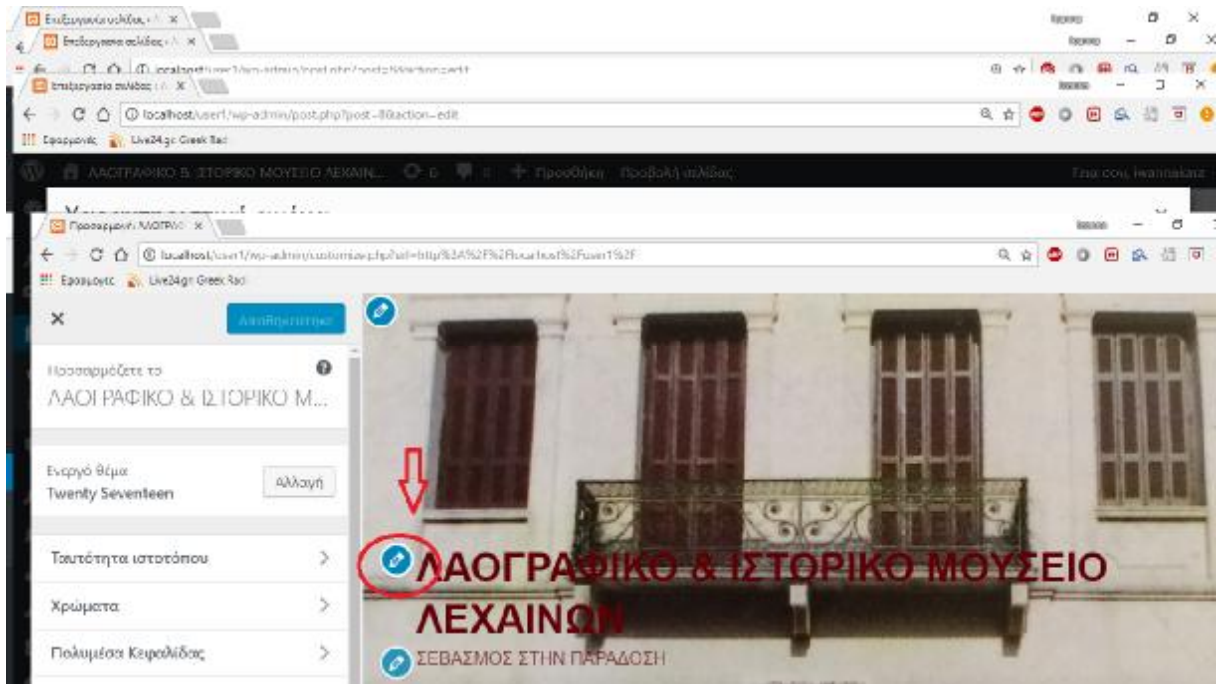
Επεξεργασία σελίδας ‹ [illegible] ×
Επεξεργασία σελίδας ‹ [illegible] ×
Επεξεργασία σελίδας ‹ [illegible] ×
localhost/user1/wp-admin/post.php?post=8&action=edit
Εφαρμογές Live24.gr Greek Rad
ΛΑΟΓΡΑΦΙΚΟ & ΙΣΤΟΡΙΚΟ ΜΟΥΣΕΙΟ ΛΕΧΑΙΝ... 0 0 + Προσθήκη Προβολή σελίδας
Γεια σου, iwannakanz
Προσαρμογή: ΛΑΟΓΡΑ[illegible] ×
localhost/user1/wp-admin/customize.php?url=http%3A%2F%2Flocalhost%2Fuser1%2F
Εφαρμογές Live24.gr Greek Rad
×
Αποθηκεύτηκε
Προσαρμόζετε το
ΛΑΟΓΡΑΦΙΚΟ & ΙΣΤΟΡΙΚΟ Μ...
Ενεργό θέμα
Twenty Seventeen
Αλλαγή
Ταυτότητα ιστοτόπου
Χρώματα
Πολυμέσα Κεφαλίδας
ΛΑΟΓΡΑΦΙΚΟ & ΙΣΤΟΡΙΚΟ ΜΟΥΣΕΙΟ ΛΕΧΑΙΝΩΝ
ΣΕΒΑΣΜΟΣ ΣΤΗΝ ΠΑΡΑΔΟΣΗ